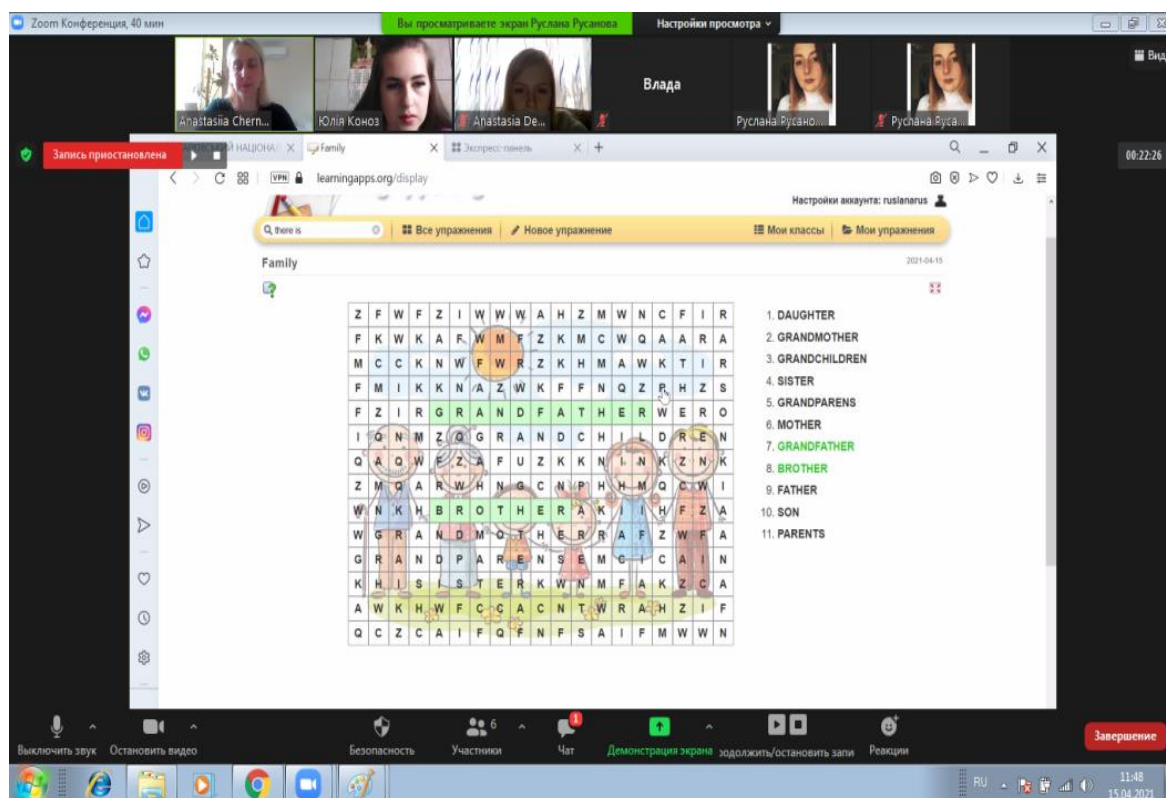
Zoom Конференция, 40 мин

Вы просматриваете экран Руслана Русанова

Настройки просмотра

Вид

Anastasiia Chern...

Юлія Коноз

Anastasia De...

Влада

Руслана Русано...

Руслана Руса...

Запись приостановлена

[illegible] НАЦІОНА

Family

Экспресс-панель

00:22:26

learningapps.org/display

Настройки аккаунта: ruslanarus

there is

Все упражнения

Новое упражнение

Мои классы

Мои упражнения

Family

2021-04-15

| Z | F | W | F | Z | I | W | W | W | A | H | Z | M | W | N | C | F | I | R |
|---|---|---|---|---|---|---|---|---|---|---|---|---|---|---|---|---|---|---|
| F | K | W | K | A | F | W | M | F | Z | K | M | C | W | Q | A | A | R | A |
| M | C | C | K | N | W | F | W | R | Z | K | H | M | A | W | K | T | I | R |
| F | M | I | K | K | N | A | Z | W | K | F | F | N | Q | Z | R | H | Z | S |
| F | Z | I | R | G | R | A | N | D | F | A | T | H | E | R | W | E | R | O |
| I | Q | N | M | Z | Q | G | R | A | N | D | C | H | I | L | D | R | E | N |
| Q | A | Q | W | F | Z | A | F | U | Z | K | K | N | L | N | K | Z | N | K |
| Z | M | Q | A | R | W | H | N | G | C | N | P | H | H | M | Q | C | W | I |
| W | N | K | H | B | R | O | T | H | E | R | A | K | I | I | H | F | Z | A |
| W | G | R | A | N | D | M | O | T | H | E | R | R | A | F | Z | W | F | A |
| G | R | A | N | D | P | A | R | E | N | S | E | M | C | I | C | A | I | N |
| K | H | I | S | I | S | T | E | R | K | W | N | M | F | A | K | Z | C | A |
| A | W | K | H | W | F | C | C | A | C | N | T | W | R | A | H | Z | I | F |
| Q | C | Z | C | A | I | F | Q | F | N | F | S | A | I | F | M | W | W | N |

1. DAUGHTER
2. GRANDMOTHER
3. GRANDCHILDREN
4. SISTER
5. GRANDPARENS
6. MOTHER
7. GRANDFATHER
8. BROTHER
9. FATHER
10. SON
11. PARENTS

Выключить звук
Остановить видео
Безопасность
6
Участники
1
Чат
Демонстрация экрана
зодолжить/остановить запи
Реакции
Завершение

RU
11:48
15.04.2021